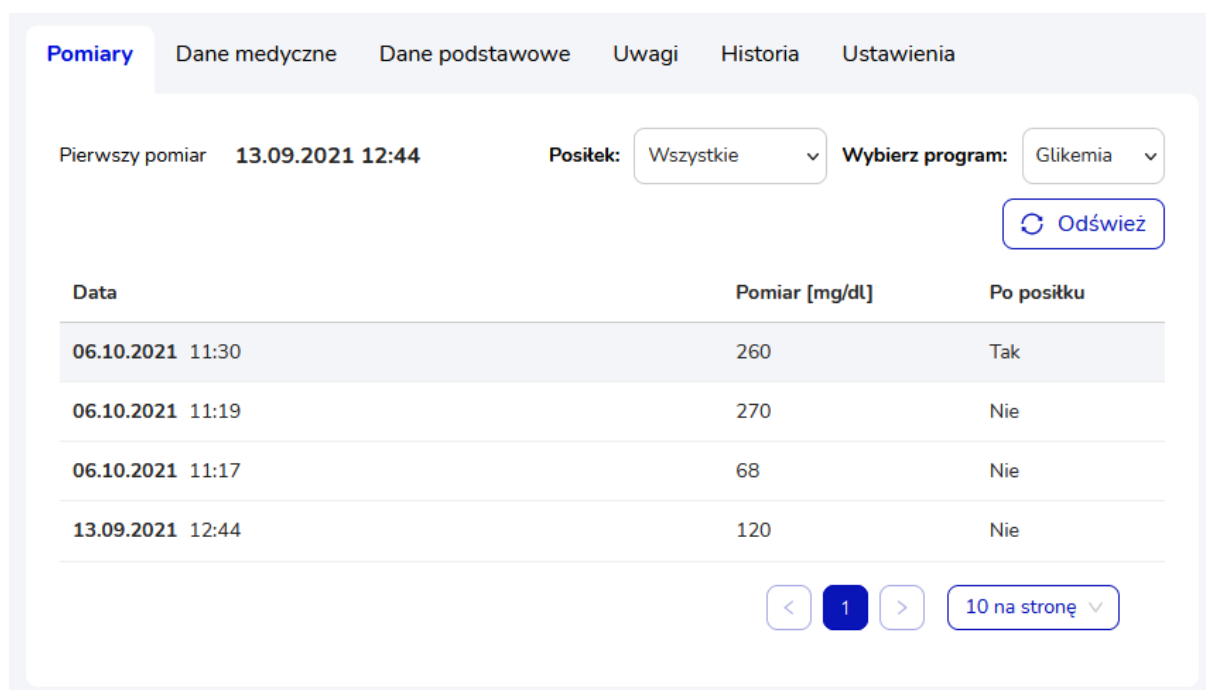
Pomiary Dane medyczne Dane podstawowe Uwagi Historia Ustawienia

Pierwszy pomiar 13.09.2021 12:44

Posiłek: Wszystkie

Wybierz program: Glikemia

Odśwież

| Data | Pomiar [mg/dl] | Po posiłku |
|---|---|---|
| 06.10.2021 11:30 | 260 | Tak |
| 06.10.2021 11:19 | 270 | Nie |
| 06.10.2021 11:17 | 68 | Nie |
| 13.09.2021 12:44 | 120 | Nie |

< 1 >

10 na stronę